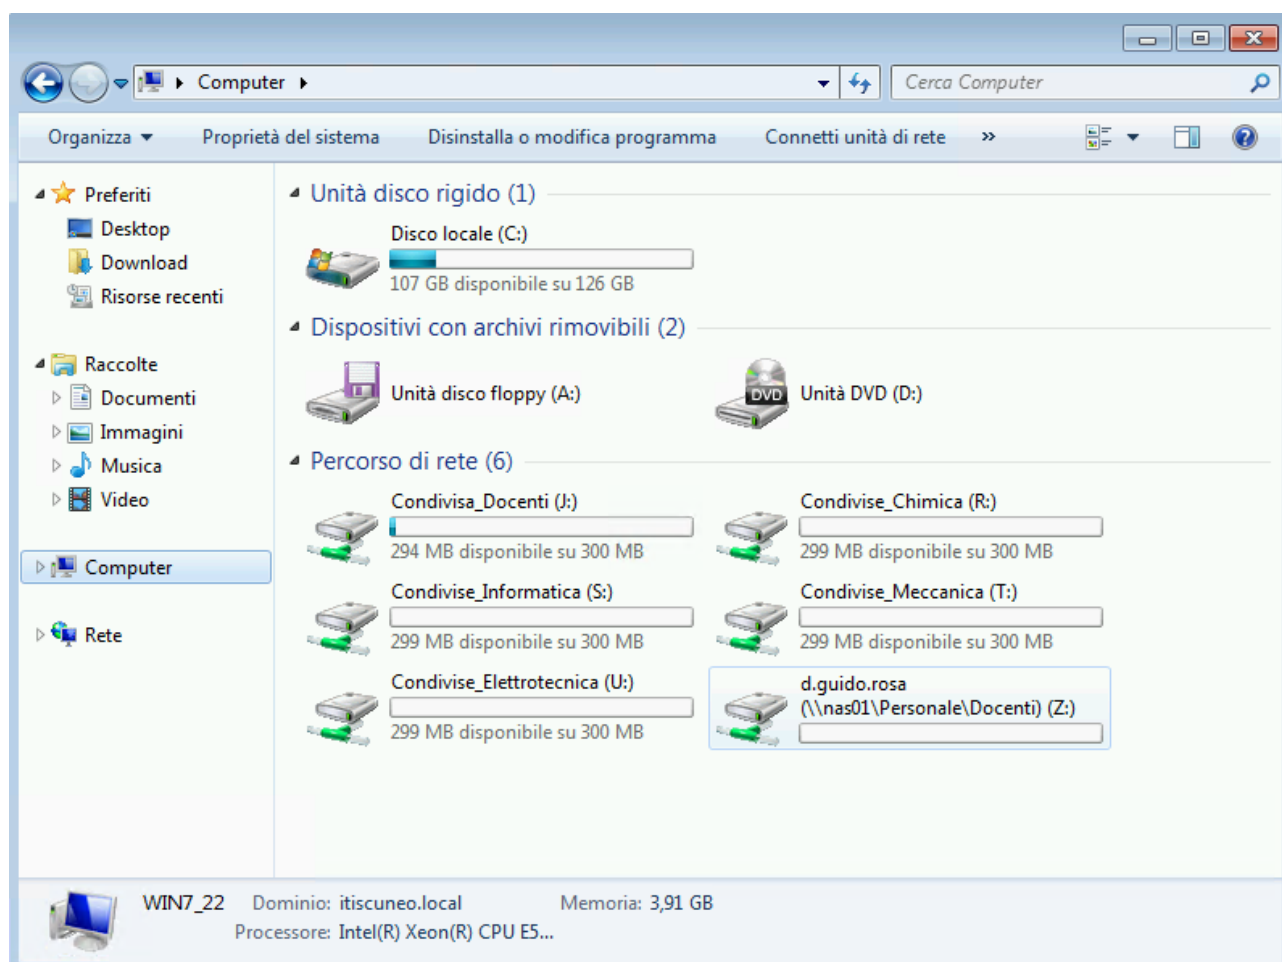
Computer

Cerca Computer

Organizza Proprietà del sistema Disinstalla o modifica programma Connetti unità di rete »

Preferiti
Desktop
Download
Risorse recenti

Raccolte
Documenti
Immagini
Musica
Video

Computer

Rete

Unità disco rigido (1)

Disco locale (C:)
107 GB disponibile su 126 GB

Dispositivi con archivi rimovibili (2)

Unità disco floppy (A:)

DVD
Unità DVD (D:)

Percorso di rete (6)

Condivisa_Docenti (J:)
294 MB disponibile su 300 MB

Condivise_Chimica (R:)
299 MB disponibile su 300 MB

Condivise_Informatica (S:)
299 MB disponibile su 300 MB

Condivise_Meccanica (T:)
299 MB disponibile su 300 MB

Condivise_Elettrotecnica (U:)
299 MB disponibile su 300 MB

d.guido.rosa
(\\nas01\Personale\Docenti) (Z:)

WIN7_22 Dominio: itiscuneo.local Memoria: 3,91 GB
Processore: Intel(R) Xeon(R) CPU E5...